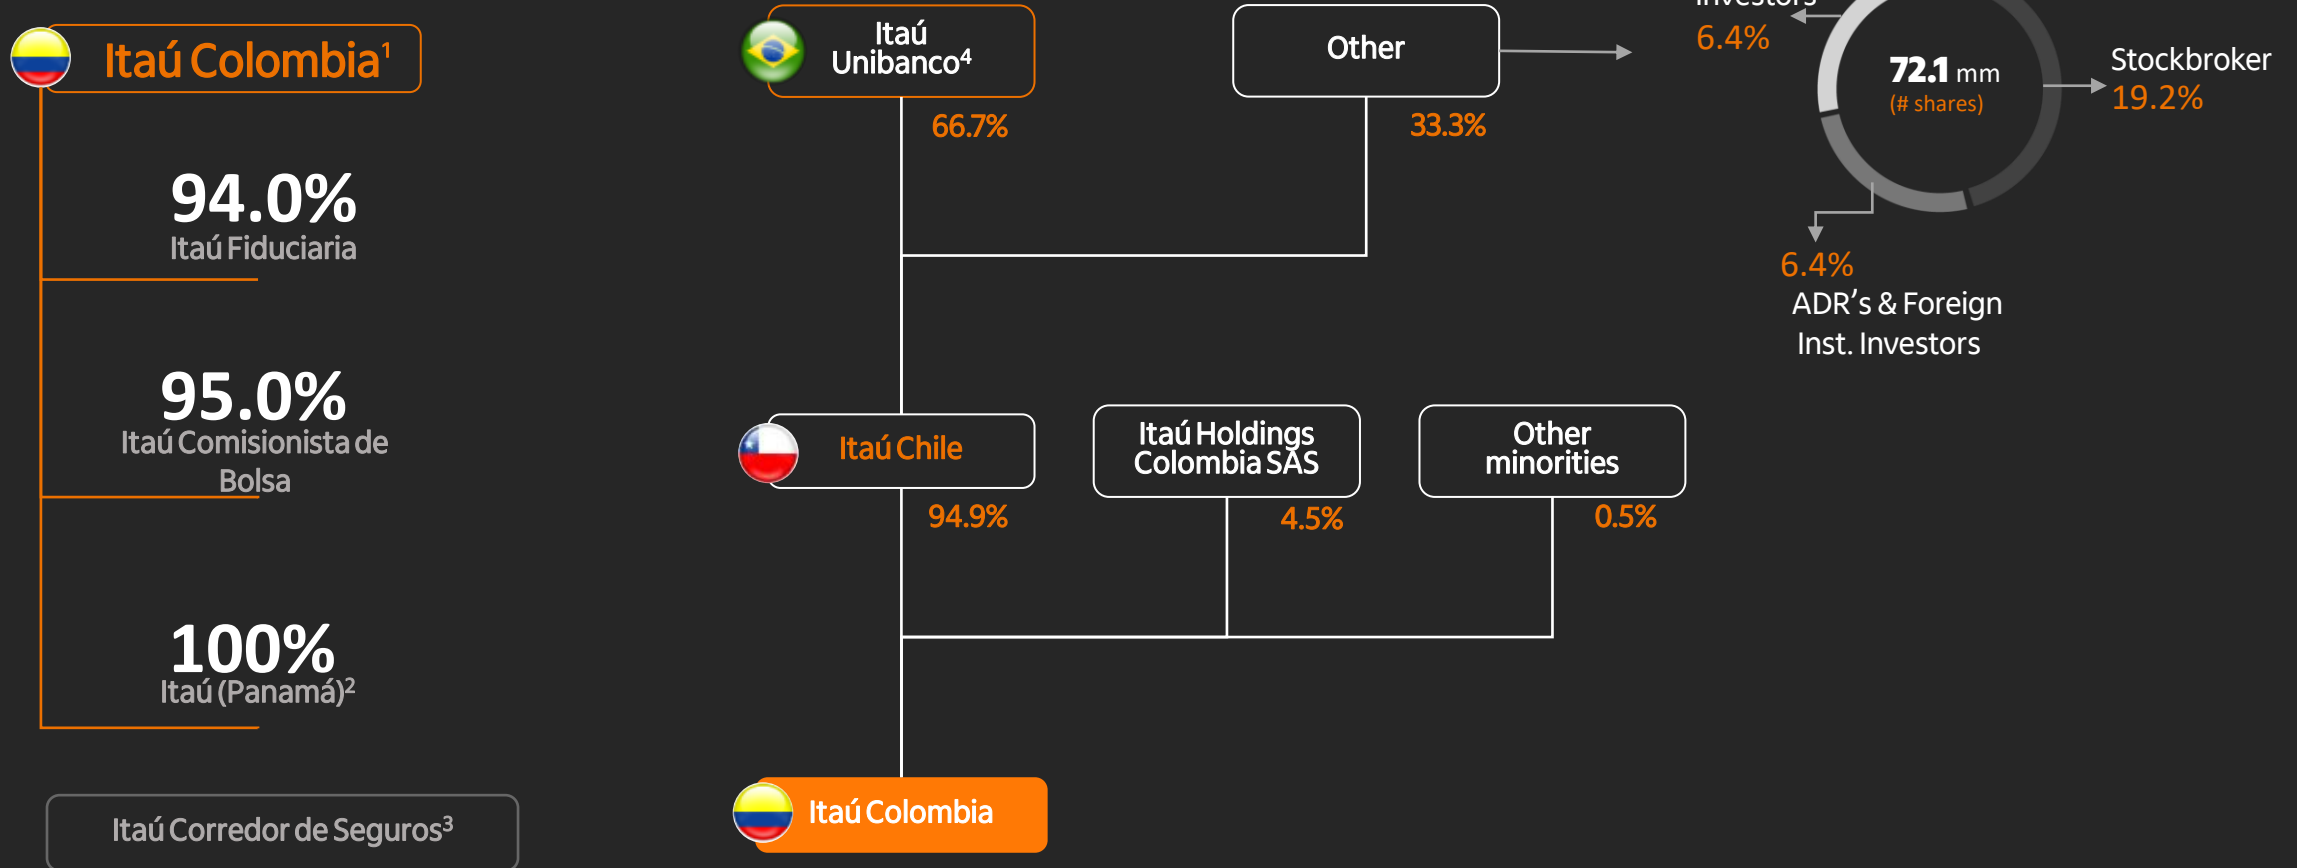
Itaú Colombia$^1$

94.0%
Itaú Fiduciaria

95.0%
Itaú Comisionista de Bolsa

100%
Itaú (Panamá)$^2$

Itaú Corredor de Seguros$^3$

Itaú Unibanco$^4$

66.7%

Other

33.3%

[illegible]
6.4%

72.1 mm
(# shares)

Stockbroker
19.2%

6.4%
ADR’s & Foreign Inst. Investors

Itaú Chile

94.9%

Itaú Holdings Colombia SAS

4.5%

Other minorities

0.5%

Itaú Colombia